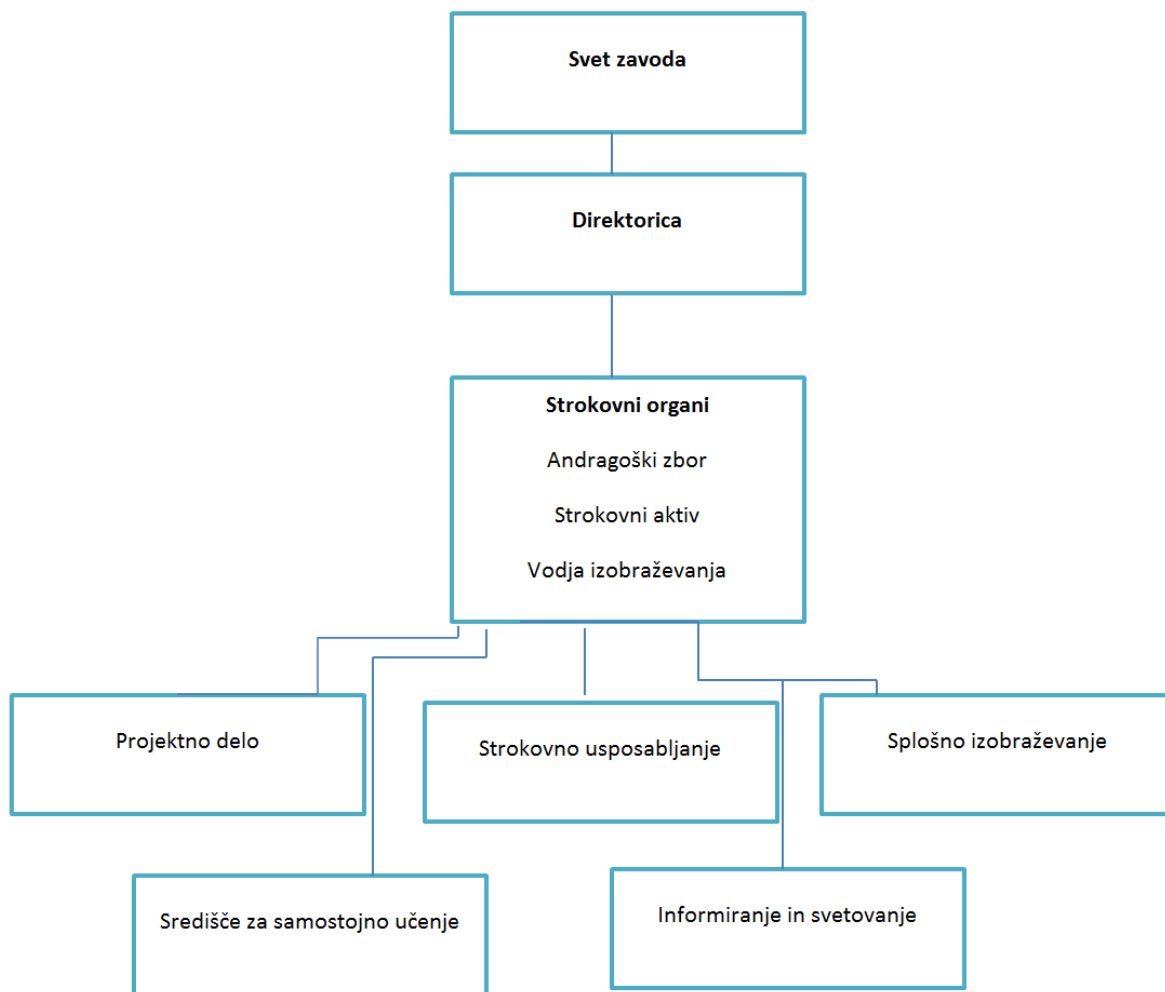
Svet zavoda

Direktorica

Strokovni organi

Andragoški zbor

Strokovni aktiv

Vodja izobraževanja

Projektno delo

Strokovno usposabljanje

Splošno izobraževanje

Središče za samostojno učenje

Informiranje in svetovanje